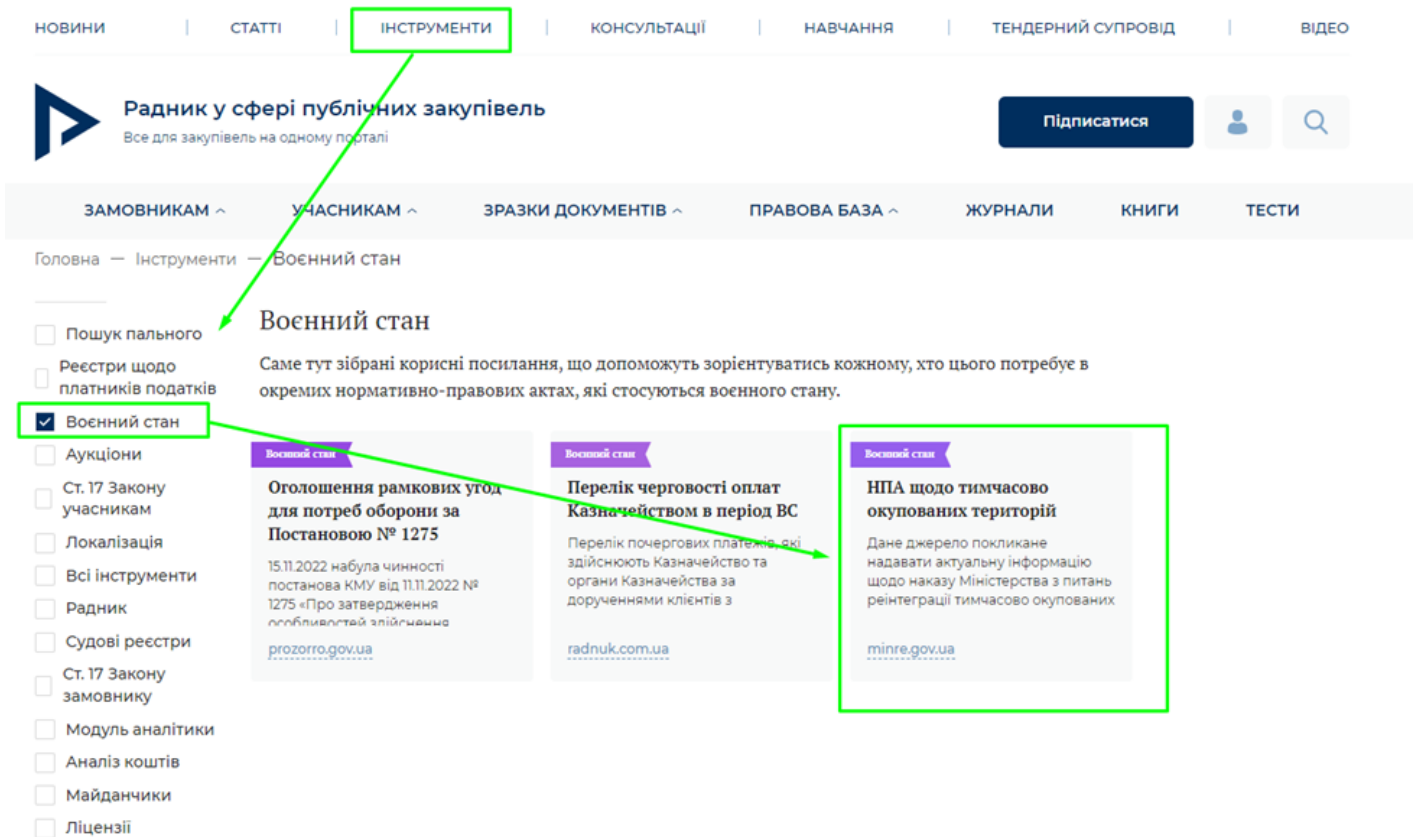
НОВИНИ | СТАТТІ | ІНСТРУМЕНТИ | КОНСУЛЬТАЦІЇ | НАВЧАННЯ | ТЕНДЕРНИЙ СУПРОВІД | ВІДЕО

Радник у сфері публічних закупівель
Все для закупівель на одному порталі

Підписатися

ЗАМОВНИКАМ ^ УЧАСНИКАМ ^ ЗРАЗКИ ДОКУМЕНТІВ ^ ПРАВОВА БАЗА ^ ЖУРНАЛИ КНИГИ ТЕСТИ

Головна — Інструменти — Воєнний стан

Пошук пального
Реєстри щодо платників податків
Воєнний стан
Аукціони
Ст. 17 Закону учасникам
Локалізація
Всі інструменти
Радник
Судові реєстри
Ст. 17 Закону замовнику
Модуль аналітики
Аналіз коштів
Майданчики
Ліцензії

Воєнний стан

Саме тут зібрані корисні посилання, що допоможуть зорієнтуватись кожному, хто цього потребує в окремих нормативно-правових актах, які стосуються воєнного стану.

Воєнний стан
Оголошення рамкових угод для потреб оборони за Постановою № 1275
15.11.2022 набула чинності постанова КМУ від 11.11.2022 № 1275 «Про затвердження особливостей здійснення
prozorro.gov.ua

Воєнний стан
Перелік черговості оплат Казначейством в період ВС
Перелік почергових платежів, які здійснюють Казначейство та органи Казначейства за дорученнями клієнтів з
radnuk.com.ua

Воєнний стан
НПА щодо тимчасово окупованих територій
Дане джерело покликане надавати актуальну інформацію щодо наказу Міністерства з питань реінтеграції тимчасово окупованих
minre.gov.ua